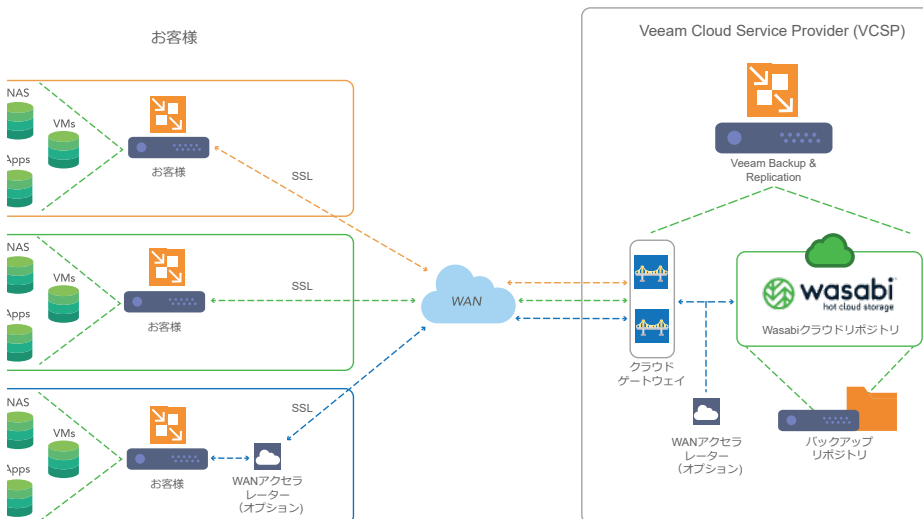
お客様

NAS
VMs
Apps
お客様
SSL

NAS
VMs
Apps
お客様
SSL

NAS
VMs
Apps
お客様
WANアクセラレーター（オプション）
SSL

WAN

Veeam Cloud Service Provider (VCSP)

Veeam Backup & Replication

クラウドゲートウェイ

wasabi
hot cloud storage
Wasabiクラウドリポジトリ

WANアクセラレーター（オプション）

バックアップリポジトリ